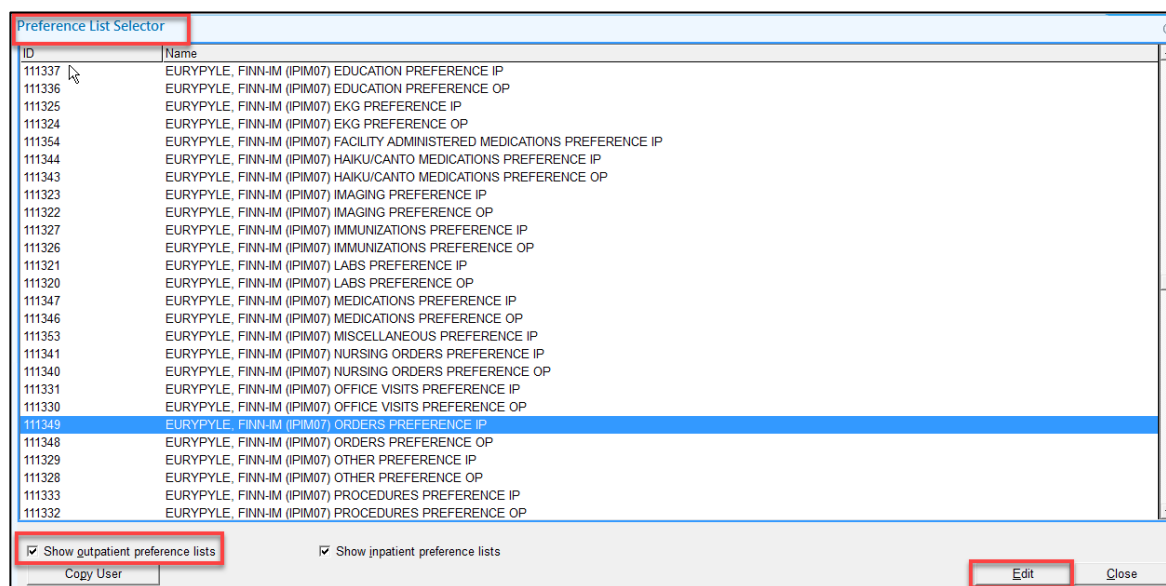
Preference List Selector

| ID | Name |
|---|---|
| 111337 | EURYPYLE, FINN-IM (IPIM07) EDUCATION PREFERENCE IP |
| 111336 | EURYPYLE, FINN-IM (IPIM07) EDUCATION PREFERENCE OP |
| 111325 | EURYPYLE, FINN-IM (IPIM07) EKG PREFERENCE IP |
| 111324 | EURYPYLE, FINN-IM (IPIM07) EKG PREFERENCE OP |
| 111354 | EURYPYLE, FINN-IM (IPIM07) FACILITY ADMINISTERED MEDICATIONS PREFERENCE IP |
| 111344 | EURYPYLE, FINN-IM (IPIM07) HAIKU/CANTO MEDICATIONS PREFERENCE IP |
| 111343 | EURYPYLE, FINN-IM (IPIM07) HAIKU/CANTO MEDICATIONS PREFERENCE OP |
| 111323 | EURYPYLE, FINN-IM (IPIM07) IMAGING PREFERENCE IP |
| 111322 | EURYPYLE, FINN-IM (IPIM07) IMAGING PREFERENCE OP |
| 111327 | EURYPYLE, FINN-IM (IPIM07) IMMUNIZATIONS PREFERENCE IP |
| 111326 | EURYPYLE, FINN-IM (IPIM07) IMMUNIZATIONS PREFERENCE OP |
| 111321 | EURYPYLE, FINN-IM (IPIM07) LABS PREFERENCE IP |
| 111320 | EURYPYLE, FINN-IM (IPIM07) LABS PREFERENCE OP |
| 111347 | EURYPYLE, FINN-IM (IPIM07) MEDICATIONS PREFERENCE IP |
| 111346 | EURYPYLE, FINN-IM (IPIM07) MEDICATIONS PREFERENCE OP |
| 111353 | EURYPYLE, FINN-IM (IPIM07) MISCELLANEOUS PREFERENCE IP |
| 111341 | EURYPYLE, FINN-IM (IPIM07) NURSING ORDERS PREFERENCE IP |
| 111340 | EURYPYLE, FINN-IM (IPIM07) NURSING ORDERS PREFERENCE OP |
| 111331 | EURYPYLE, FINN-IM (IPIM07) OFFICE VISITS PREFERENCE IP |
| 111330 | EURYPYLE, FINN-IM (IPIM07) OFFICE VISITS PREFERENCE OP |
| 111349 | EURYPYLE, FINN-IM (IPIM07) ORDERS PREFERENCE IP |
| 111348 | EURYPYLE, FINN-IM (IPIM07) ORDERS PREFERENCE OP |
| 111329 | EURYPYLE, FINN-IM (IPIM07) OTHER PREFERENCE IP |
| 111328 | EURYPYLE, FINN-IM (IPIM07) OTHER PREFERENCE OP |
| 111333 | EURYPYLE, FINN-IM (IPIM07) PROCEDURES PREFERENCE IP |
| 111332 | EURYPYLE, FINN-IM (IPIM07) PROCEDURES PREFERENCE OP |

Show outpatient preference lists

Show inpatient preference lists

Copy User

Edit

Close